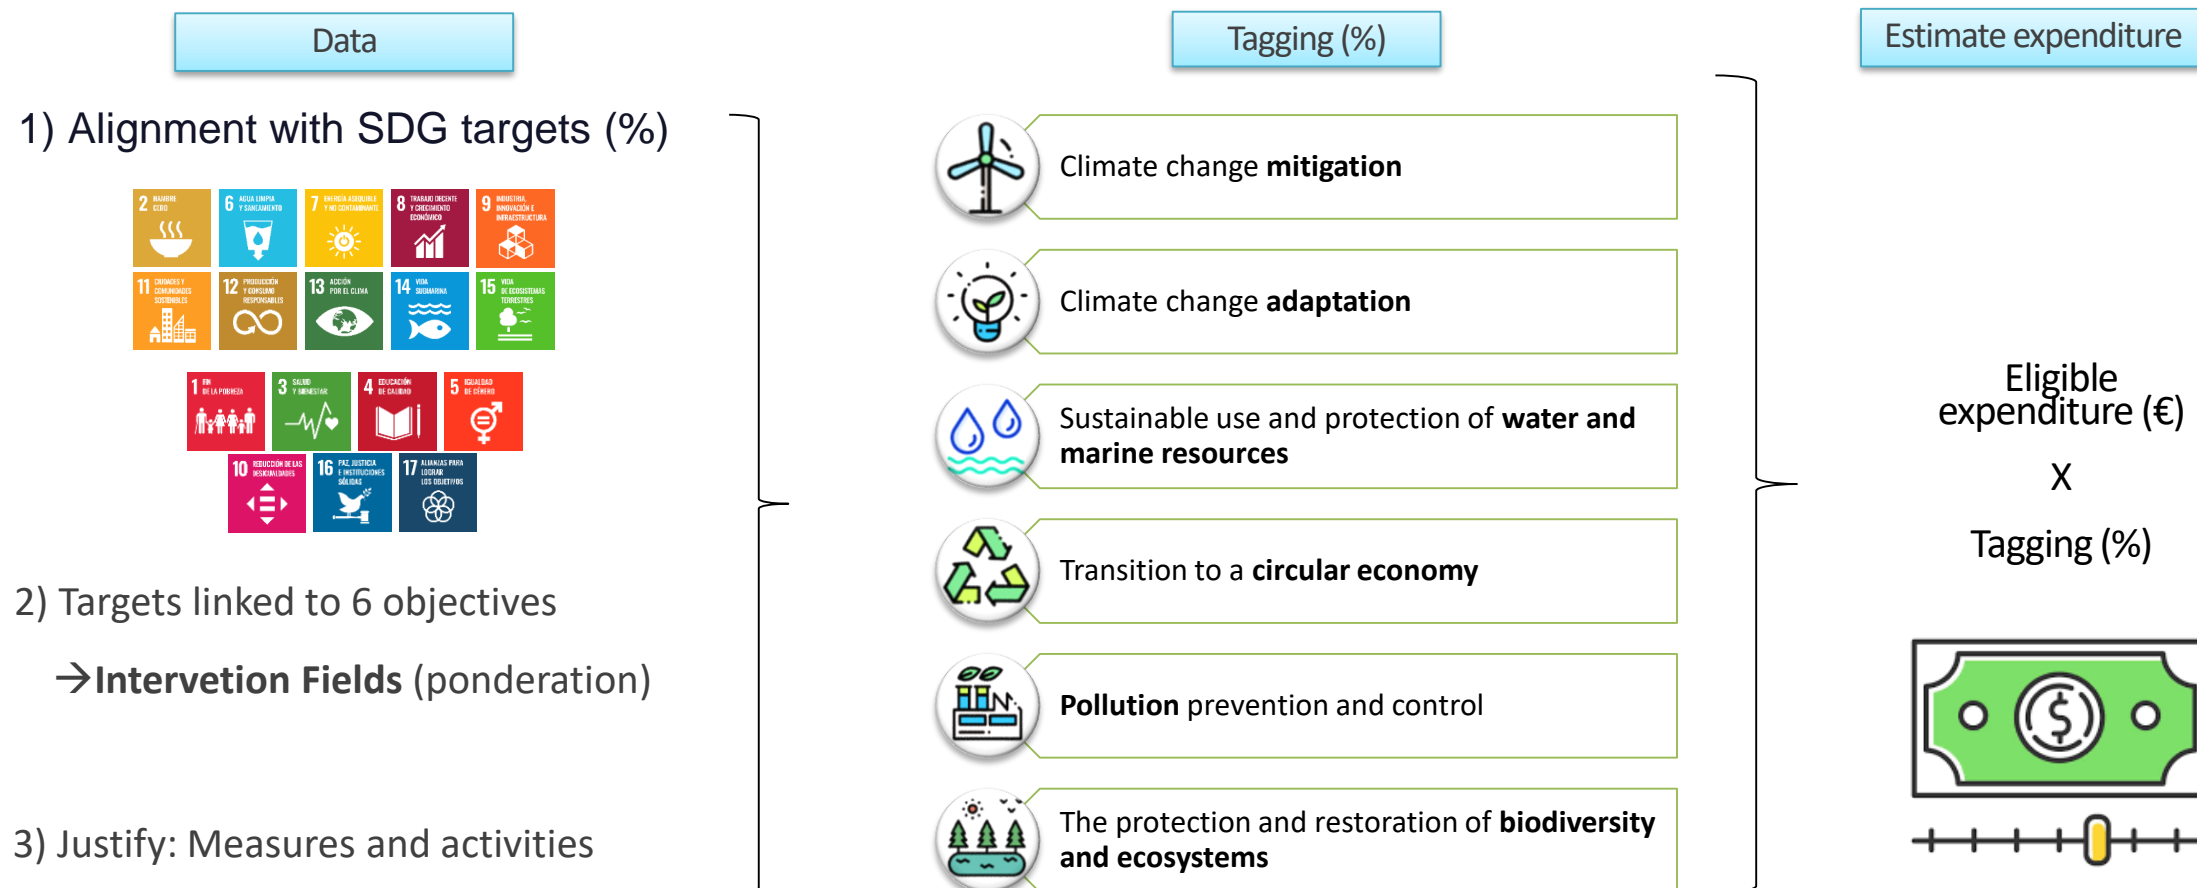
Data

Tagging (%)

Estimate expenditure

1) Alignment with SDG targets (%)

2 HAMBRE CERO
6 AGUA LIMPIA Y SANEAMIENTO
7 ENERGÍA ASEQUIBLE Y NO CONTAMINANTE
8 TRABAJO DECENTE Y CRECIMIENTO ECONÓMICO
9 INDUSTRIA, INNOVACIÓN E INFRAESTRUCTURA
11 CIUDADES Y COMUNIDADES SOSTENIBLES
12 PRODUCCIÓN Y CONSUMO RESPONSABLES
13 ACCIÓN POR EL CLIMA
14 VIDA SUBMARINA
15 VIDA DE ECOSISTEMAS TERRESTRES
1 FIN DE LA POBREZA
3 SALUD Y BIENESTAR
4 EDUCACIÓN DE CALIDAD
5 IGUALDAD DE GÉNERO
10 REDUCCIÓN DE LAS DESIGUALDADES
16 PAZ, JUSTICIA E INSTITUCIONES SÓLIDAS
17 ALIANZAS PARA LOGRAR LOS OBJETIVOS

2) Targets linked to 6 objectives

→Intervetion Fields (ponderation)

3) Justify: Measures and activities

Climate change mitigation

Climate change adaptation

Sustainable use and protection of water and marine resources

Transition to a circular economy

Pollution prevention and control

The protection and restoration of biodiversity and ecosystems

Eligible expenditure (€)

X

Tagging (%)